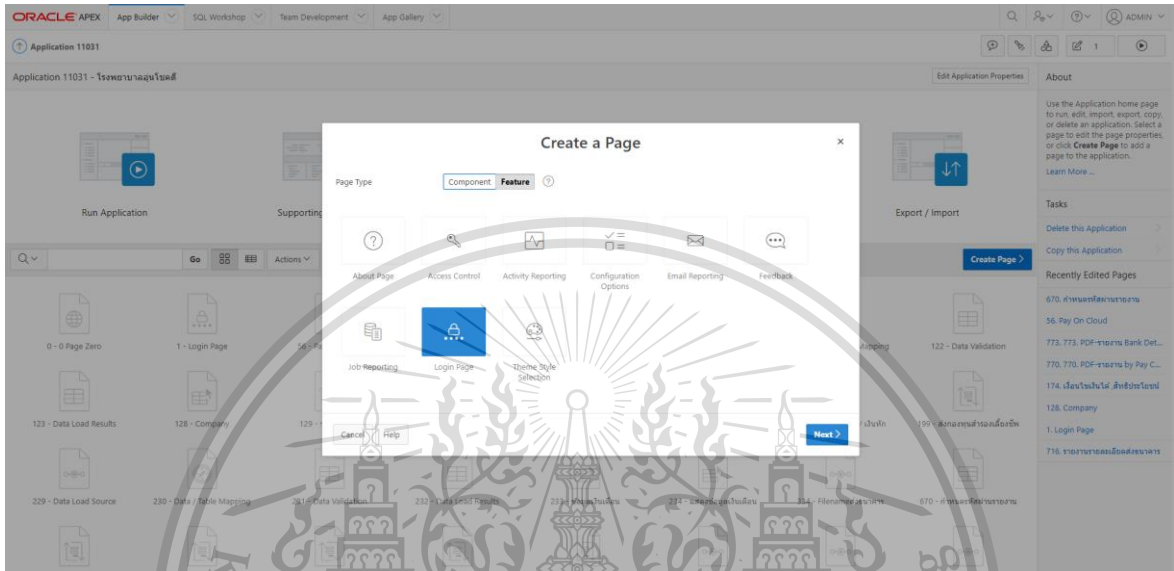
ORACLE APEX App Builder SQL Workshop Team Development App Gallery

ADMIN

Application 11031

Application 11031 - โรงพยาบาลอุนโชคดี

Edit Application Properties

About

Use the Application home page to run, edit, import, export, copy, or delete an application. Select a page to edit the page properties, or click Create Page to add a page to the application.

Learn More...

Tasks

Delete this Application

Copy this Application

Recently Edited Pages

670. กำหนดรหัสรายงาน

56. Pay On Cloud

773. 773. PDF-รายงาน Bank Det...

770. 770. PDF-รายงาน by Pay C...

174. เงื่อนไขเงินได้ สิทธิประโยชน์

128. Company

1. Login Page

716. รายงานรายละเอียดสัญญา

Run Application

Supporting

Export / Import

Go

Actions

Create Page

0 - 0 Page Zero

1 - Login Page

123 - Data Load Results

128 - Company

229 - Data Load Source

230 - Data / Table Mapping

122 - Data Validation

Create a Page

Page Type

Component Feature

About Page

Access Control

Activity Reporting

Configuration Options

Email Reporting

Feedback

Job Reporting

Login Page

Theme Style Selection

Cancel

Help

Next